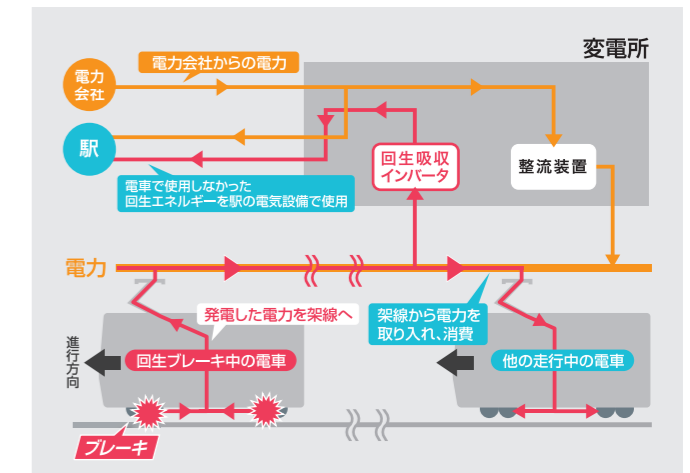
電力会社

電力会社からの電力

変電所

駅

回生吸収インバータ

整流装置

電車で使用しなかった回生エネルギーを駅の電気設備で使用

電力

発電した電力を架線へ

架線から電力を取り入れ、消費

進行方向

回生ブレーキ中の電車

他の走行中の電車

ブレーキ